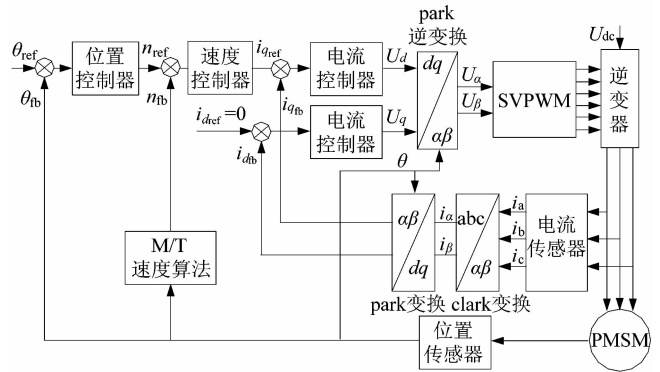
$\theta_{\text{ref}}$ 位置控制器 $n_{\text{ref}}$ 速度控制器 $i_{q_{\text{ref}}}$ 电流控制器 $U_d$ park 逆变换 $dq$ $\alpha\beta$ $U_\alpha$ $U_\beta$ SVPWM $U_{\text{dc}}$ 逆变器

$\theta_{\text{fb}}$ $n_{\text{fb}}$ $i_{q_{\text{fb}}}$ $i_{d\text{ref}}=0$ 电流控制器 $U_q$ $i_{d_{\text{fb}}}$ $\theta$

M/T 速度算法

$\alpha\beta$ $dq$ $i_\alpha$ $i_\beta$ abc $\alpha\beta$ $i_a$ $i_b$ $i_c$ 电流传感器

park变换 clark变换

位置传感器 PMSM